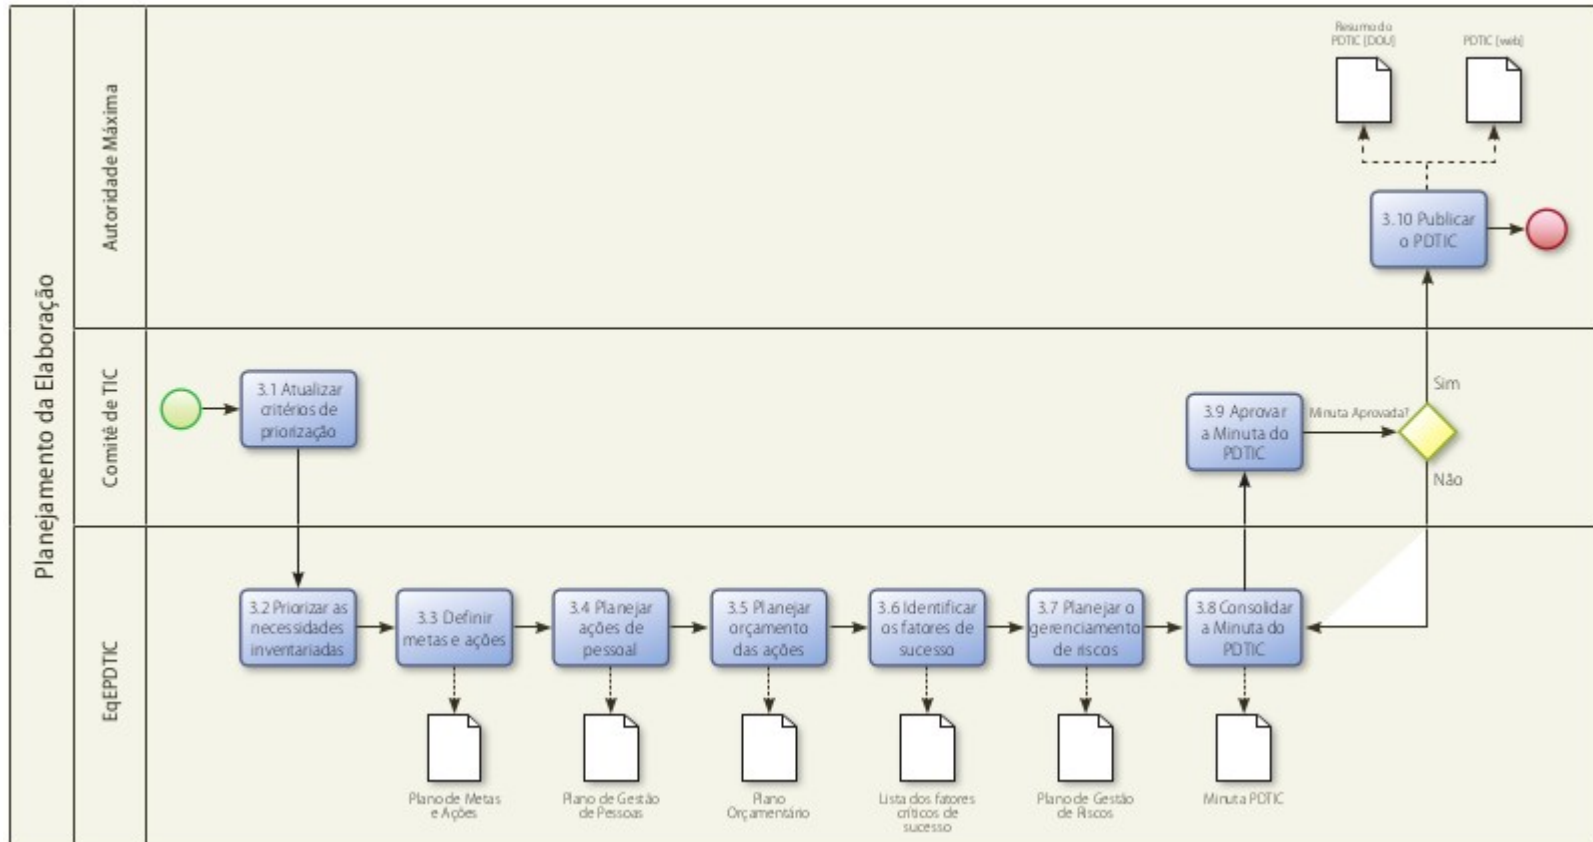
Planejamento da Elaboração

Autoridade Máxima

Resumo do PDTIC (DOU)

PDTIC (web)

3.10 Publicar o PDTIC

Comitê de TIC

3.1 Atualizar critérios de priorização

3.9 Aprovar a Minuta do PDTIC

Minuta Aprovada?

Sim

Não

EqEPDTIC

3.2 Priorizar as necessidades inventariadas

3.3 Definir metas e ações

3.4 Planejar ações de pessoal

3.5 Planejar orçamento das ações

3.6 Identificar os fatores de sucesso

3.7 Planejar o gerenciamento de riscos

3.8 Consolidar a Minuta do PDTIC

Plano de Metas e Ações

Plano de Gestão de Pessoas

Plano Orçamentário

Lista dos fatores críticos de sucesso

Plano de Gestão de Riscos

Minuta PDTIC